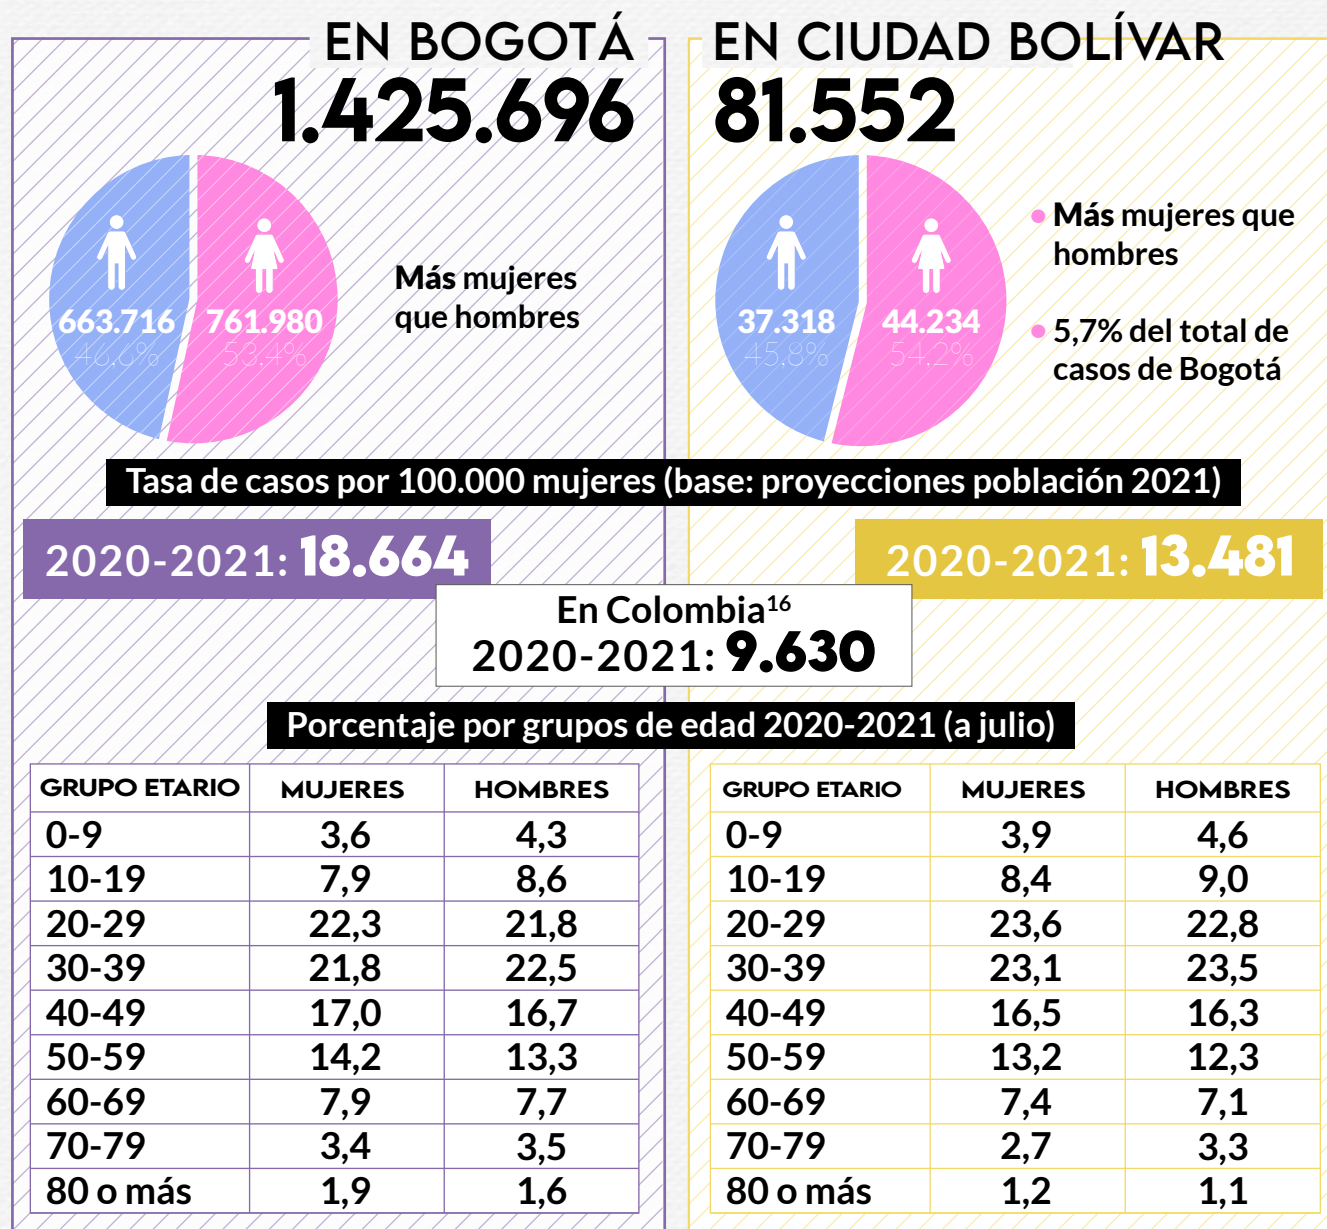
EN BOGOTÁ
1.425.696

663.716
46,6%

761.980
53,4%

Más mujeres que hombres

EN CIUDAD BOLÍVAR
81.552

37.318
45,8%

44.234
54,2%

Más mujeres que hombres

5,7% del total de casos de Bogotá

Tasa de casos por 100.000 mujeres (base: proyecciones población 2021)

2020-2021: 18.664

2020-2021: 13.481

En Colombia$^{16}$
2020-2021: 9.630

Porcentaje por grupos de edad 2020-2021 (a julio)

| GRUPO ETARIO | MUJERES | HOMBRES |
|---|---|---|
| 0-9 | 3,6 | 4,3 |
| 10-19 | 7,9 | 8,6 |
| 20-29 | 22,3 | 21,8 |
| 30-39 | 21,8 | 22,5 |
| 40-49 | 17,0 | 16,7 |
| 50-59 | 14,2 | 13,3 |
| 60-69 | 7,9 | 7,7 |
| 70-79 | 3,4 | 3,5 |
| 80 o más | 1,9 | 1,6 |

| GRUPO ETARIO | MUJERES | HOMBRES |
|---|---|---|
| 0-9 | 3,9 | 4,6 |
| 10-19 | 8,4 | 9,0 |
| 20-29 | 23,6 | 22,8 |
| 30-39 | 23,1 | 23,5 |
| 40-49 | 16,5 | 16,3 |
| 50-59 | 13,2 | 12,3 |
| 60-69 | 7,4 | 7,1 |
| 70-79 | 2,7 | 3,3 |
| 80 o más | 1,2 | 1,1 |